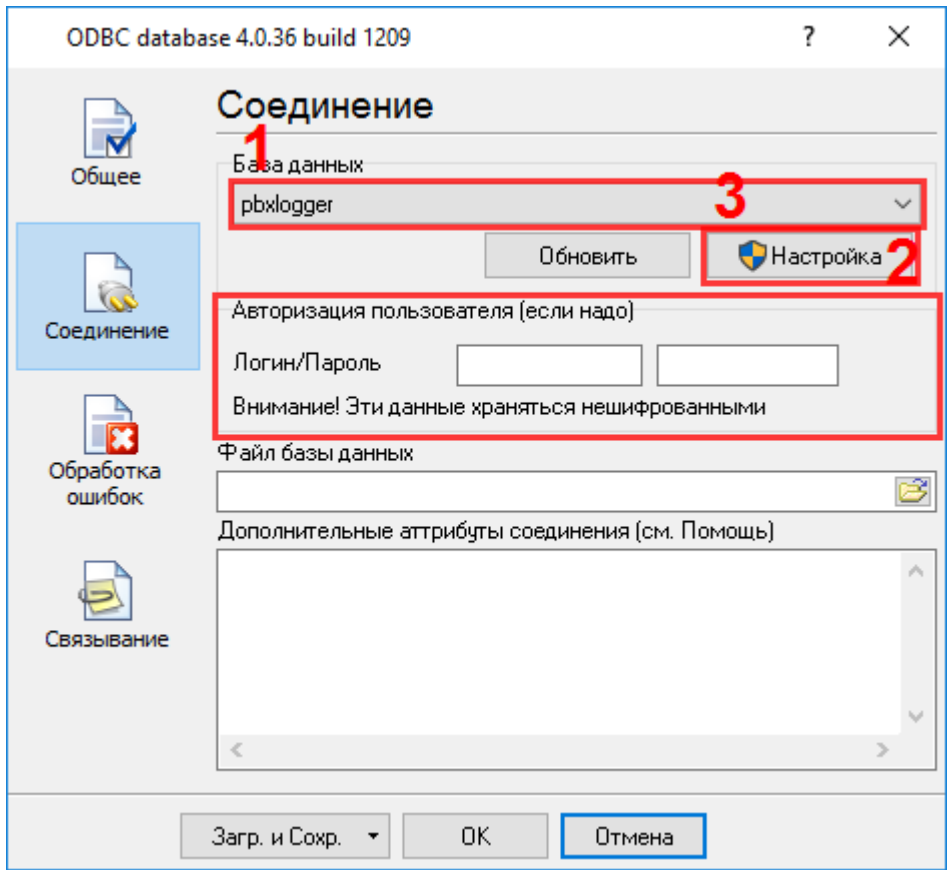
ODBC database 4.0.36 build 1209
?
X

Общее

Соединение

Обработка ошибок

Связывание

Соединение

1
База данных
pbxlogger
3
Обновить
Настройка
2

Авторизация пользователя (если надо)
Логин/Пароль
Внимание! Эти данные храняться нешифрованными

Файл базы данных

Дополнительные аттрибуты соединения (см. Помощь)

Загр. и Сохр.
OK
Отмена